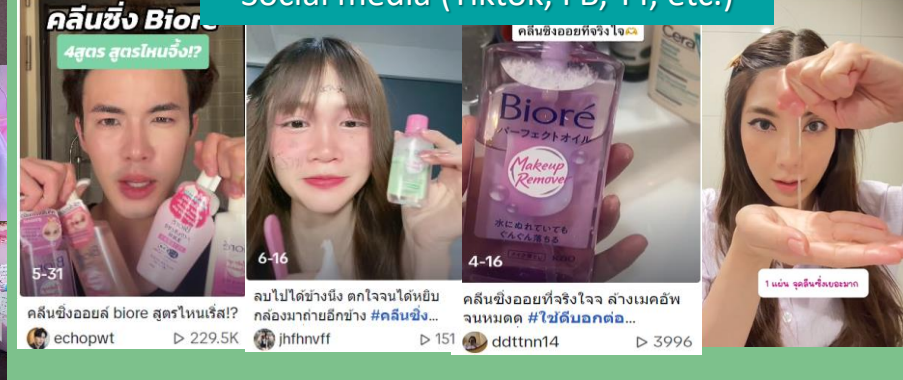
Social media (Tiktok, FB, IT, etc.)

คลีนซิ่ง Biore
4สูตร สูตรไหนจึ้ง!?
5-31
คลีนซิ่งออยล์ biore สูตรไหนเริ่ด!?
echopwt ▷ 229.5K

6-16
ลบไปได้ข้างนึง ตกใจจนได้หยิบกล้องมาถ่ายอีกข้าง #คลีนซิ่ง...
jhfhnvff ▷ 151

คลีนซิ่งออยที่จริงใจ
Bioré
パーフェクトオイル
Makeup Remover
水にぬれていても どんどん落ちる
4-16
คลีนซิ่งออยที่จริงใจจ ล้างเมคอัพจนหมดดด #ใช้ดีบอกต่อ...
ddttnn14 ▷ 3996

Cera

1 แผ่น จุดลีนซิ่งเยอะมาก